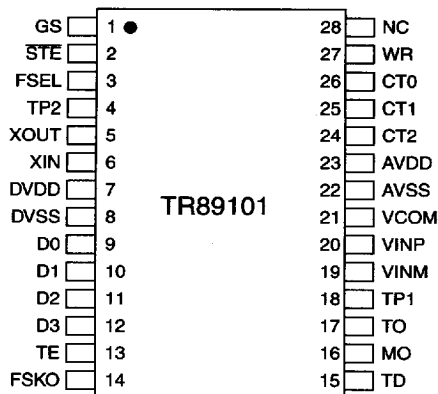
GS 1 28 NC
$\overline{STE}$ 2 27 WR
FSEL 3 26 CT0
TP2 4 25 CT1
XOUT 5 24 CT2
XIN 6 23 AVDD
DVDD 7 22 AVSS
DVSS 8 21 VCOM
D0 9 20 VINP
D1 10 19 VINM
D2 11 18 TP1
D3 12 17 TO
TE 13 16 MO
FSKO 14 15 TD

TR89101